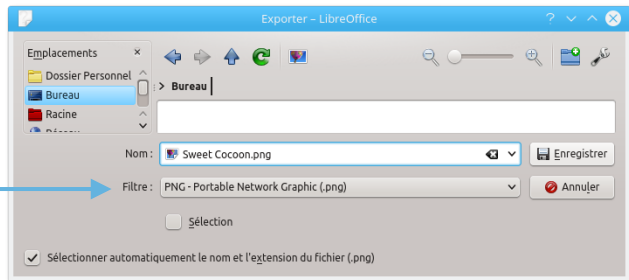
Exporter – LibreOffice

Emplacements ×
Dossier Personnel
Bureau
Racine
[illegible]

> Bureau

Nom : Sweet Cocoon.png
Enregistrer

Filtre : PNG - Portable Network Graphic (.png)
Annuler

Sélection

Sélectionner automatiquement le nom et l'extension du fichier (.png)